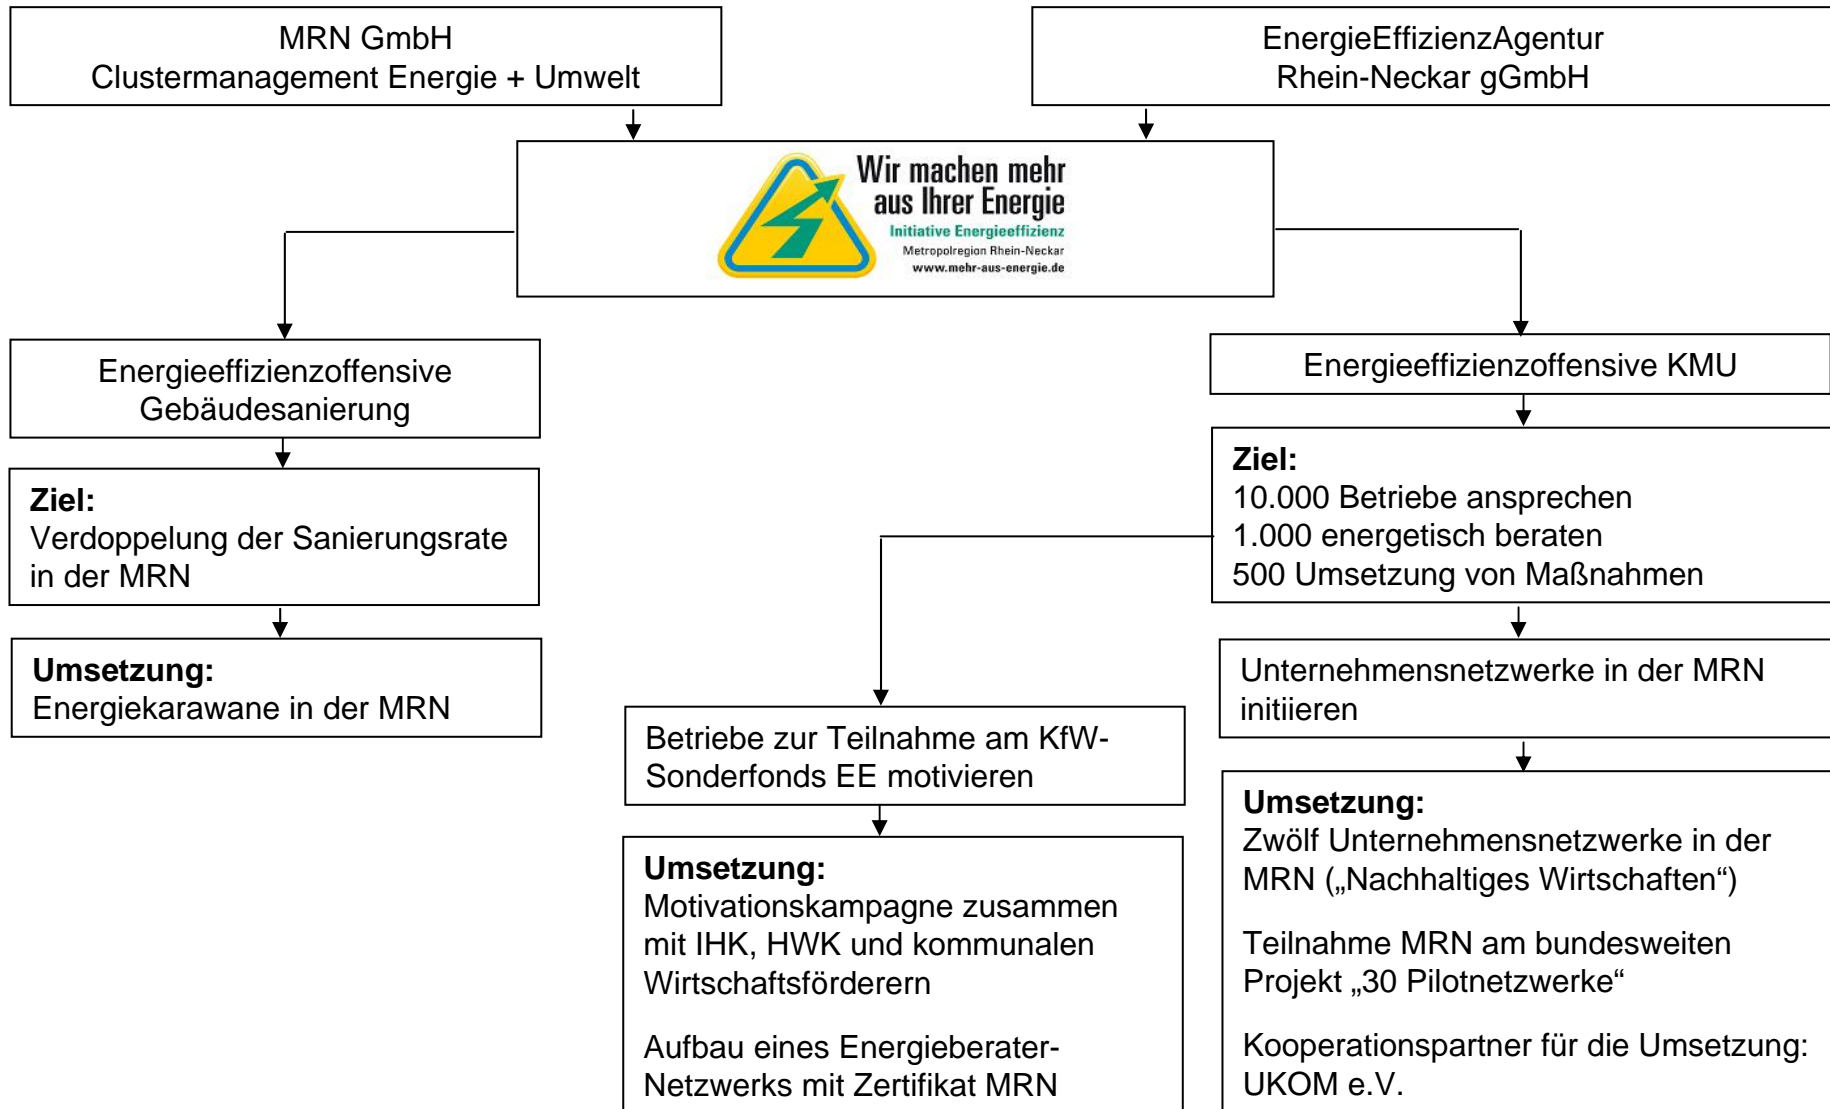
MRN GmbH
Clustermanagement Energie + Umwelt

EnergieEffizienzAgentur
Rhein-Neckar gGmbH

Wir machen mehr aus Ihrer Energie
Initiative Energieeffizienz
Metropolregion Rhein-Neckar
www.mehr-aus-energie.de

Energieeffizienzoffensive Gebäudesanierung

Ziel:
Verdoppelung der Sanierungsrate in der MRN

Umsetzung:
Energiekarawane in der MRN

Energieeffizienzoffensive KMU

Ziel:
10.000 Betriebe ansprechen
1.000 energetisch beraten
500 Umsetzung von Maßnahmen

Betriebe zur Teilnahme am KfW-Sonderfonds EE motivieren

Umsetzung:
Motivationskampagne zusammen mit IHK, HWK und kommunalen Wirtschaftsförderern

Aufbau eines Energieberater-Netzwerks mit Zertifikat MRN

Unternehmensnetzwerke in der MRN initiieren

Umsetzung:
Zwölf Unternehmensnetzwerke in der MRN („Nachhaltiges Wirtschaften“)

Teilnahme MRN am bundesweiten Projekt „30 Pilotnetzwerke“

Kooperationspartner für die Umsetzung: UKOM e.V.